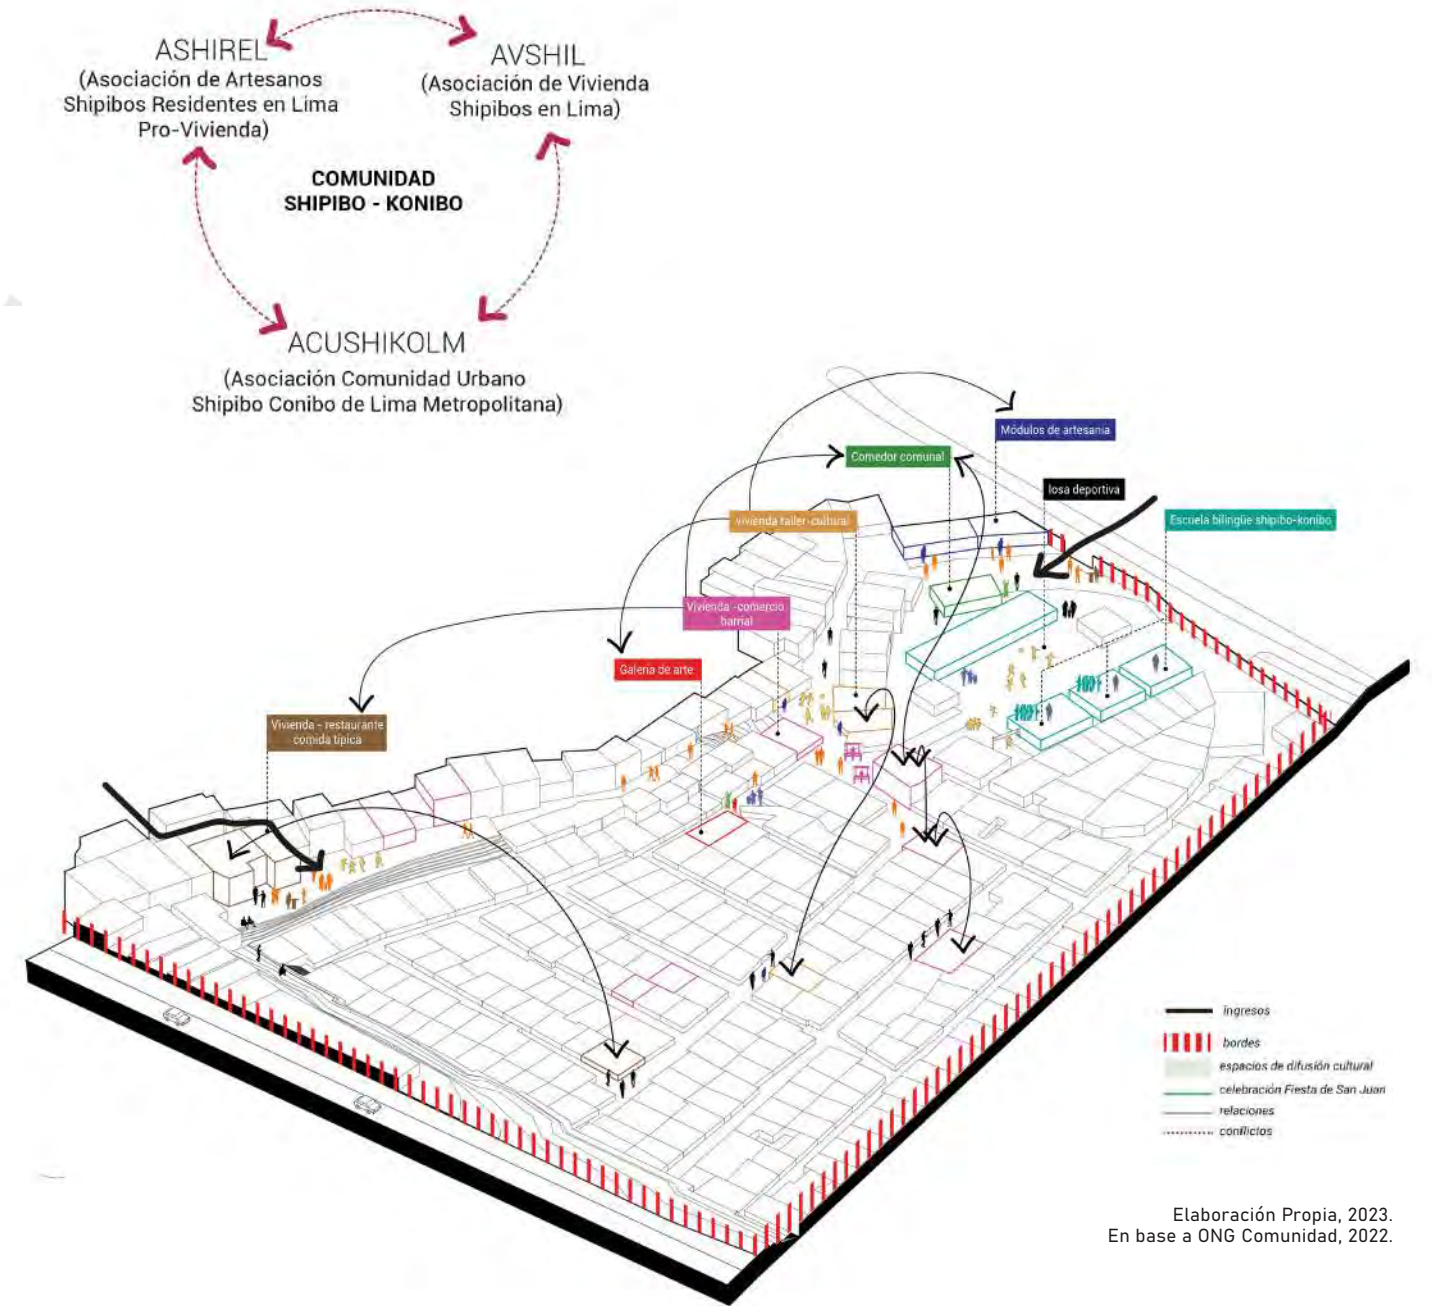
ASHIREL
(Asociación de Artesanos Shipibos Residentes en Lima Pro-Vivienda)

AVSHIL
(Asociación de Vivienda Shipibos en Lima)

COMUNIDAD
SHIPIBO - KONIBO

ACUSHIKOLM
(Asociación Comunidad Urbano Shipibo Conibo de Lima Metropolitana)

Módulos de artesanía

Comedor comunal

losa deportiva

vivienda taller-cultural

Escuela bilingüe shipibo-konibo

Vivienda -comercio barrial

Galería de arte

Vivienda - restaurante comida típica

ingresos
bordes
espacios de difusión cultural
celebración Fiesta de San Juan
relaciones
conflictos

Elaboración Propia, 2023.
En base a ONG Comunidad, 2022.